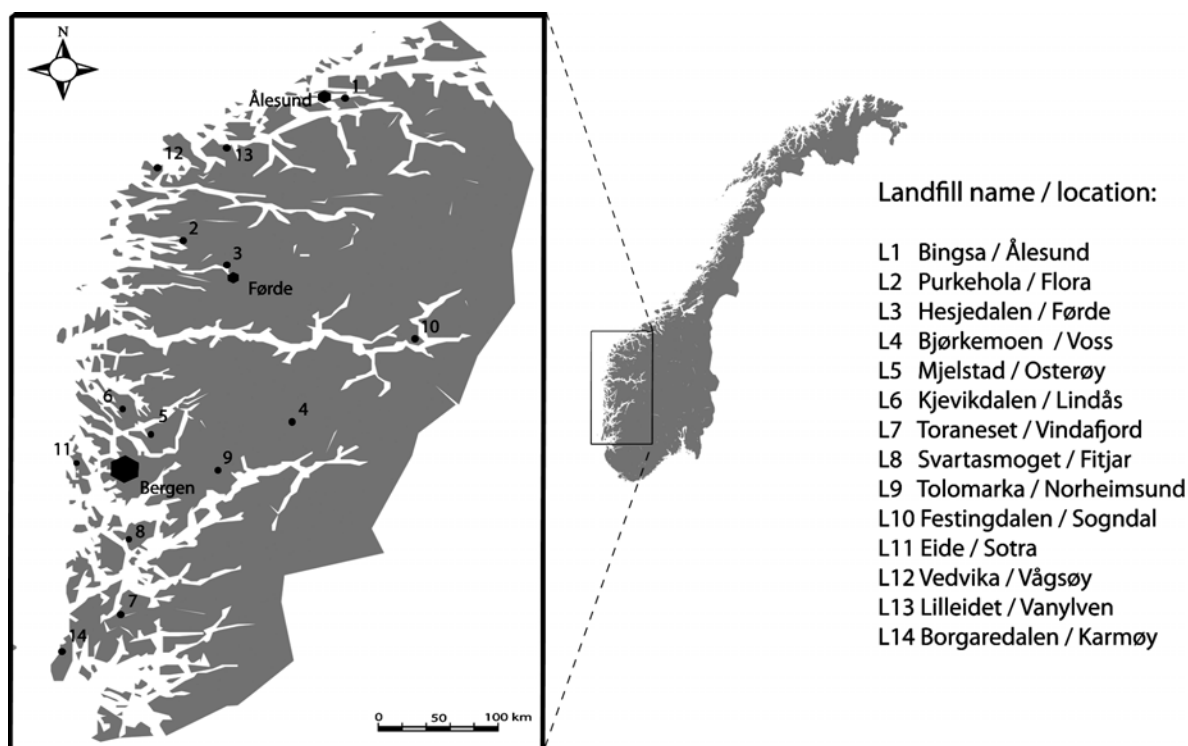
N

Ålesund 1
12 13
2
3
Førde
10
6
5
4
11
9
Bergen
8
7
14

0 50 100 km

Landfill name / location:

L1 Bingsa / Ålesund
L2 Purkehola / Flora
L3 Hesjedalen / Førde
L4 Bjørkemoen / Voss
L5 Mjelstad / Osterøy
L6 Kjevikdalen / Lindås
L7 Toraneset / Vindafjord
L8 Svartasmoget / Fitjar
L9 Tolomarka / Norheimsund
L10 Festingdalen / Sogndal
L11 Eide / Sotra
L12 Vedvika / Vågsøy
L13 Lilleidet / Vanylven
L14 Borgaredalen / Karmøy